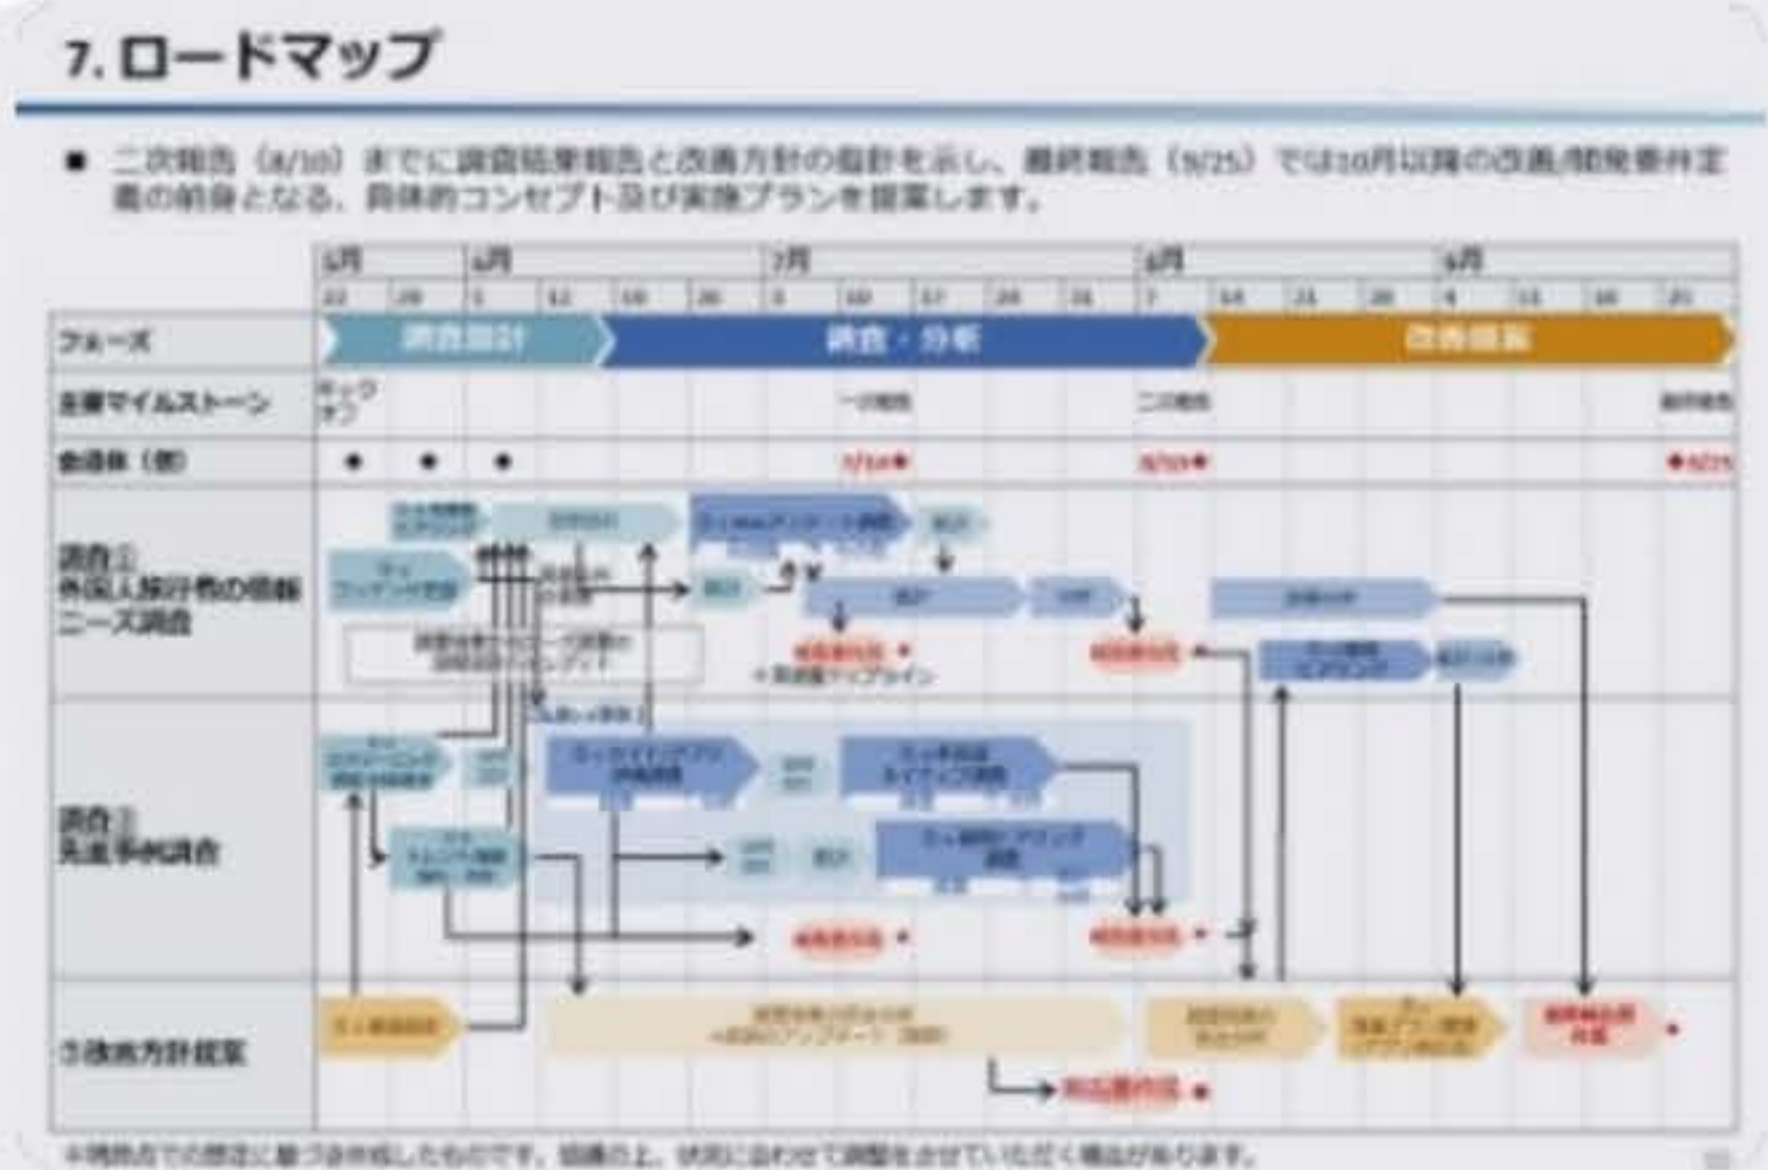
7. ロードマップ

■ 二次報告（8/10）までに調査結果報告と改善方針の指針を示し、最終報告（9/25）では10月以降の改善/開発要件定義の前身となる、具体的コンセプト及び実施プランを提案します。

| | 5月 | | 6月 | | | | 7月 | | | | | 8月 | | | | 9月 | | | |
|---|---|---|---|---|---|---|---|---|---|---|---|---|---|---|---|---|---|---|---|
| | 22 | 29 | 5 | 12 | 19 | 26 | 3 | 10 | 17 | 24 | 31 | 7 | 14 | 21 | 28 | 4 | 11 | 18 | 25 |
| フェーズ | 調査設計 | | | | 調査・分析 | | | | | | | 改善提案 | | | | | | | |
| 主要マイルストーン | キックオフ | | | | | | | 一次報告 | | | | 二次報告 | | | | | | | 最終報告 |
| 会議体（案） | ● | ● | ● | | | | | 7/10● | | | | 8/10● | | | | | | | ●9/25 |
| 調査① 外国人旅行者の information ニーズ調査 | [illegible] | | | | | | | | | | | | | | | | | | |
| 調査② 先進事例調査 | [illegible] | | | | | | | | | | | | | | | | | | |
| ③改善方針提案 | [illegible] | | | | | | | | | | | | | | | | | | |

※時点での想定に基づき作成したものです。協議の上、状況に合わせて調整をさせていただく場合があります。